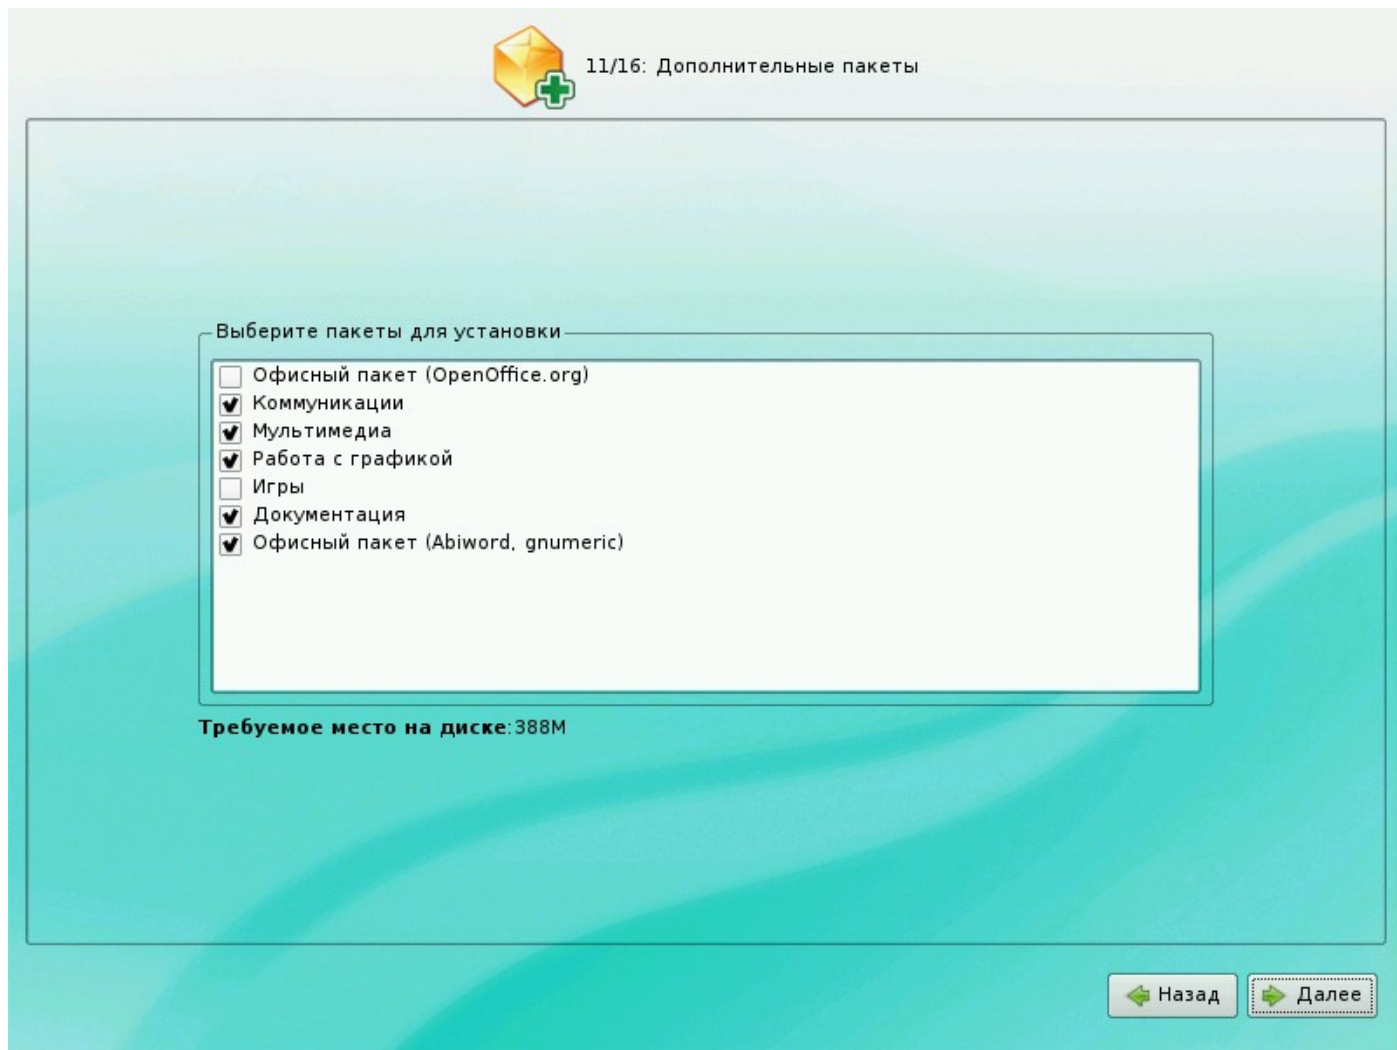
11/16: Дополнительные пакеты

Выберите пакеты для установки

Офисный пакет (OpenOffice.org)
Коммуникации
Мультимедиа
Работа с графикой
Игры
Документация
Офисный пакет (Abiword, gnumeric)

Требуемое место на диске:388M

Назад
Далее